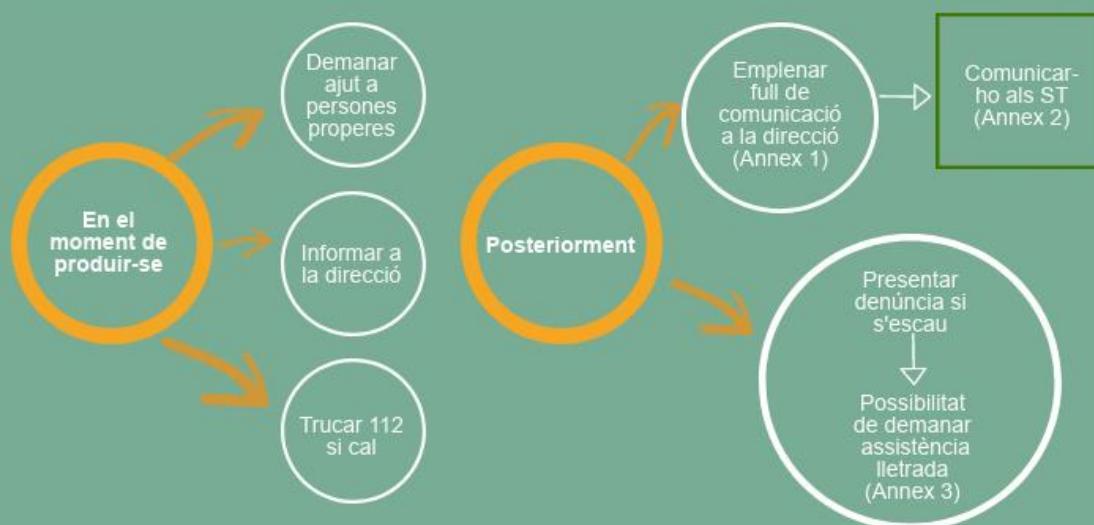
En el moment de produir-se

Demanar ajut a persones properes

Informar a la direcció

Trucar 112 si cal

Posteriorment

Emplenar full de comunicació a la direcció (Annex 1)

Comunicar-ho als ST (Annex 2)

Presentar denúncia si s'escau

Possibilitat de demanar assistència lletrada (Annex 3)